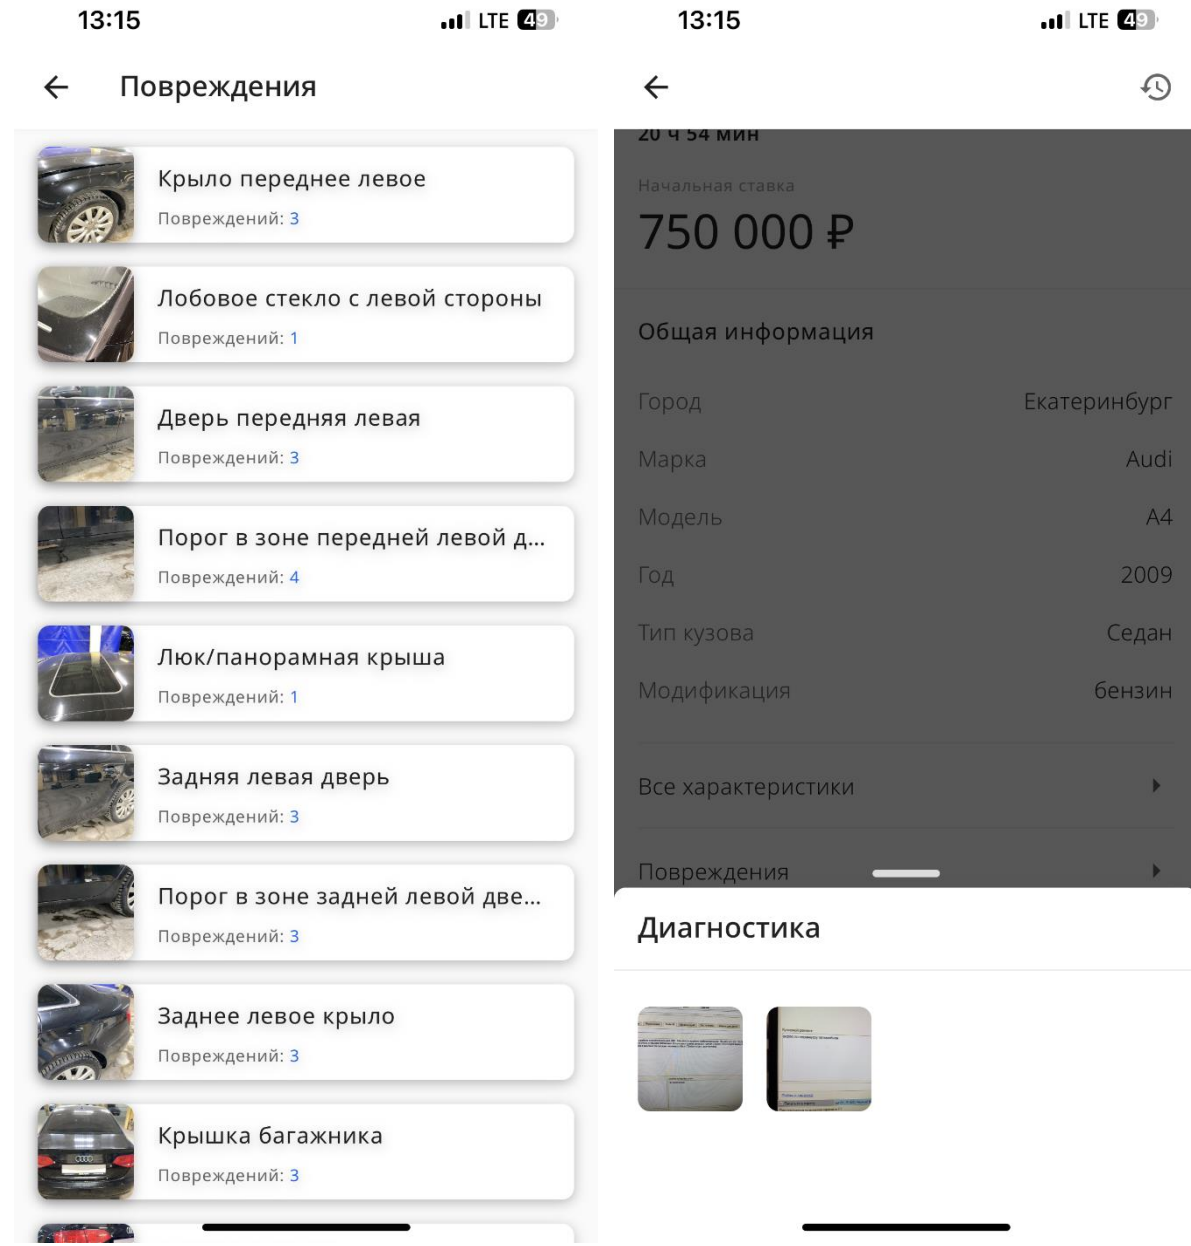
13:15 LTE 49

Повреждения

Крыло переднее левое
Повреждений: 3

Лобовое стекло с левой стороны
Повреждений: 1

Дверь передняя левая
Повреждений: 3

Порог в зоне передней левой д...
Повреждений: 4

Люк/панорамная крыша
Повреждений: 1

Задняя левая дверь
Повреждений: 3

Порог в зоне задней левой две...
Повреждений: 3

Заднее левое крыло
Повреждений: 3

Крышка багажника
Повреждений: 3

13:15 LTE 49

20 ч 54 мин

Начальная ставка
750 000 ₽

Общая информация

| | |
|---|---|
| Город | Екатеринбург |
| Марка | Audi |
| Модель | A4 |
| Год | 2009 |
| Тип кузова | Седан |
| Модификация | бензин |

Все характеристики

Повреждения

Диагностика